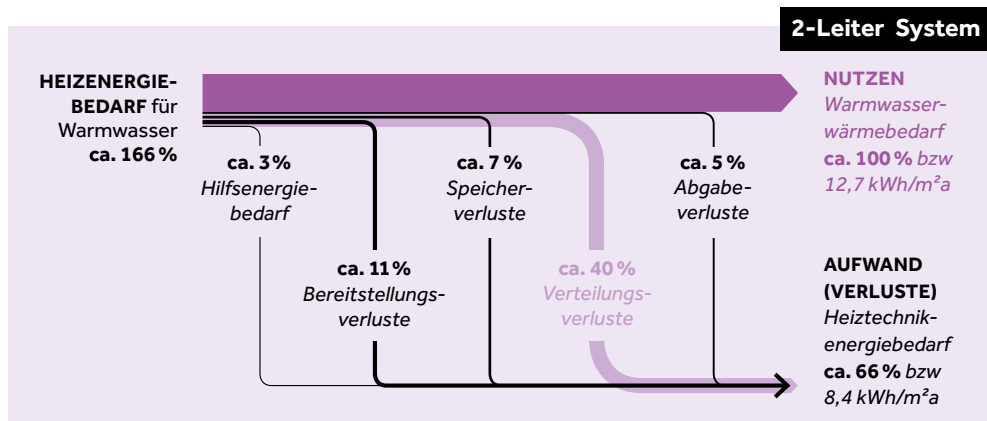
2-Leiter System

HEIZENERGIEBEDARF für Warmwasser ca. 166 %

NUTZEN
Warmwasserwärmebedarf
ca. 100 % bzw
12,7 kWh/m²a

ca. 3%
Hilfsenergiebedarf

ca. 7 %
Speicherverluste

ca. 5 %
Abgabeverluste

ca. 11 %
Bereitstellungsverluste

ca. 40 %
Verteilungsverluste

AUFWAND (VERLUSTE)
Heiztechnikenergiebedarf
ca. 66 % bzw
8,4 kWh/m²a